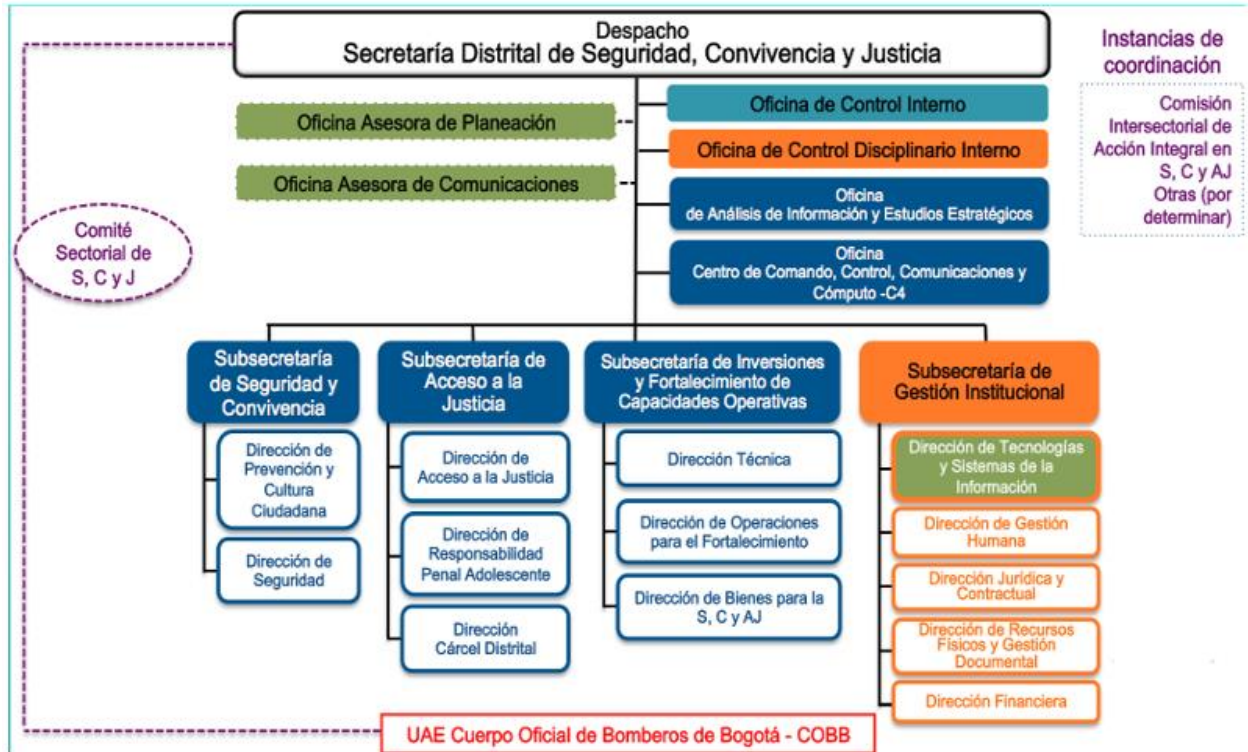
Despacho
Secretaría Distrital de Seguridad, Convivencia y Justicia

Instancias de coordinación

Comisión Intersectorial de Acción Integral en S, C y AJ
Otras (por determinar)

Oficina Asesora de Planeación

Oficina Asesora de Comunicaciones

Oficina de Control Interno

Oficina de Control Disciplinario Interno

Oficina de Análisis de Información y Estudios Estratégicos

Oficina Centro de Comando, Control, Comunicaciones y Cómputo -C4

Comité Sectorial de S, C y J

Subsecretaría de Seguridad y Convivencia

Dirección de Prevención y Cultura Ciudadana

Dirección de Seguridad

Subsecretaría de Acceso a la Justicia

Dirección de Acceso a la Justicia

Dirección de Responsabilidad Penal Adolescente

Dirección Cárcel Distrital

Subsecretaría de Inversiones y Fortalecimiento de Capacidades Operativas

Dirección Técnica

Dirección de Operaciones para el Fortalecimiento

Dirección de Bienes para la S, C y AJ

Subsecretaría de Gestión Institucional

Dirección de Tecnologías y Sistemas de la Información

Dirección de Gestión Humana

Dirección Jurídica y Contractual

Dirección de Recursos Físicos y Gestión Documental

Dirección Financiera

UAE Cuerpo Oficial de Bomberos de Bogotá - COBB